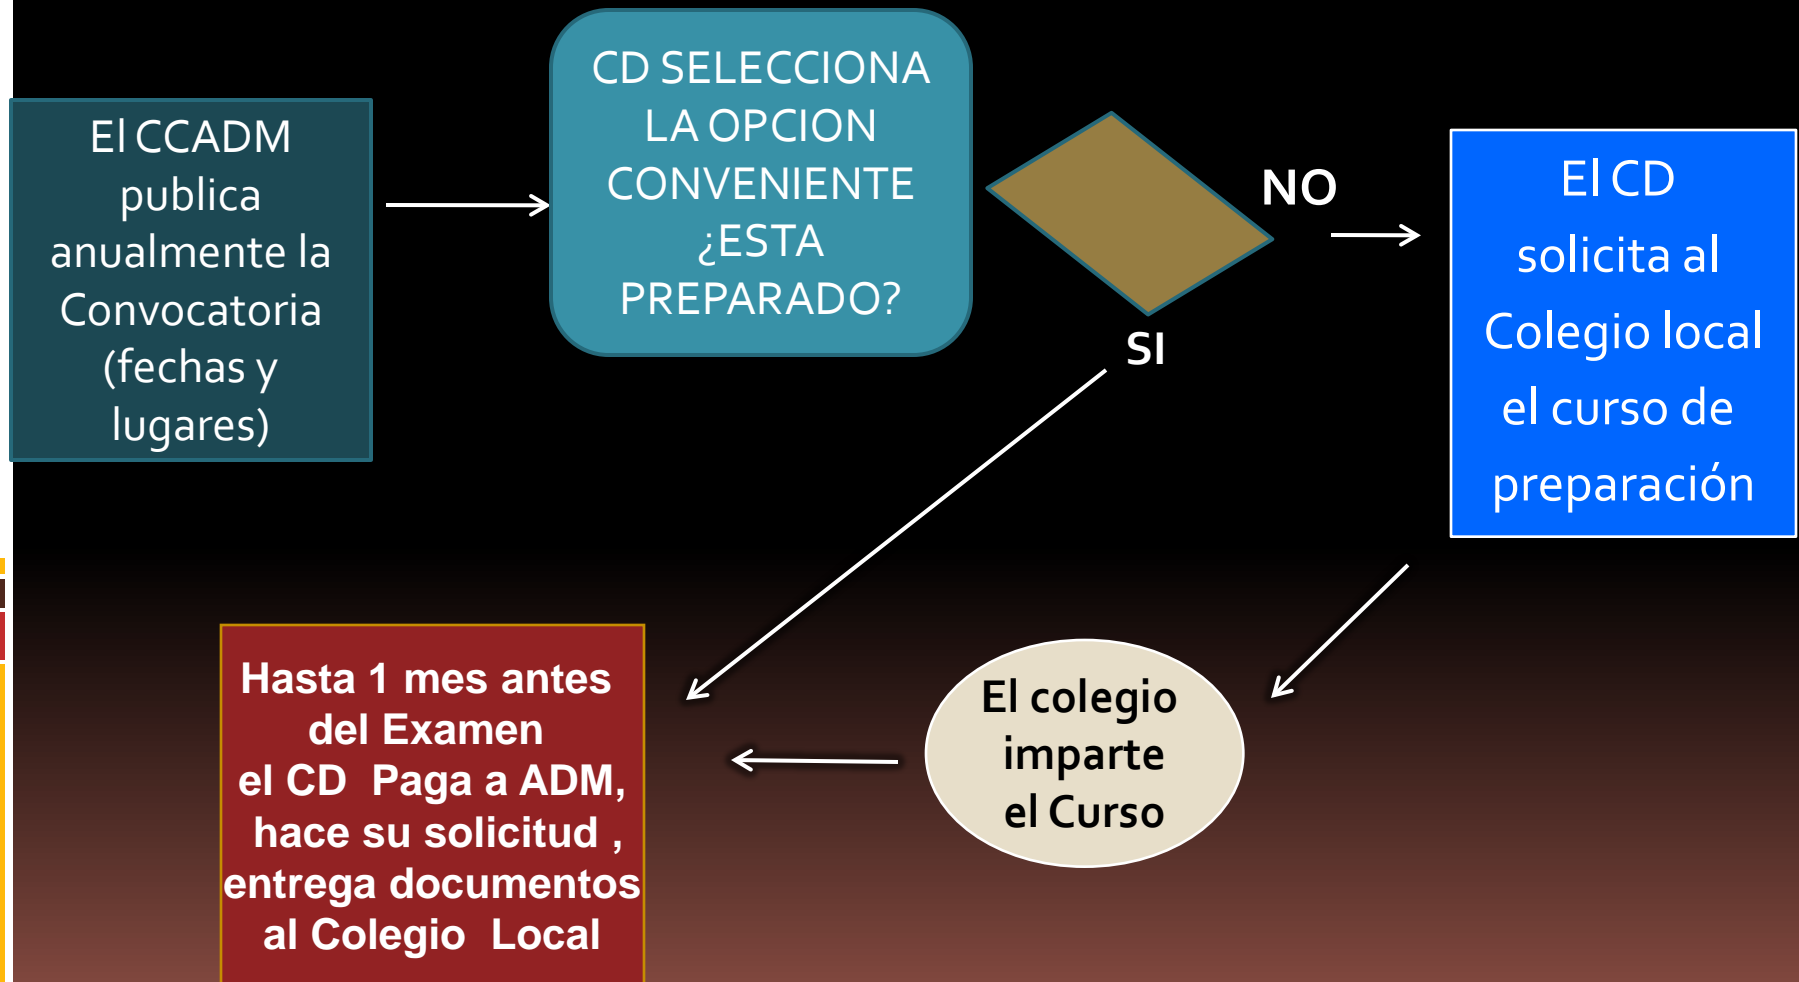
El CCADM publica anualmente la Convocatoria (fechas y lugares)

CD SELECCIONA LA OPCION CONVENIENTE ¿ESTA PREPARADO?

NO

SI

El CD solicita al Colegio local el curso de preparación

Hasta 1 mes antes del Examen el CD Paga a ADM, hace su solicitud , entrega documentos al Colegio Local

El colegio imparte el Curso